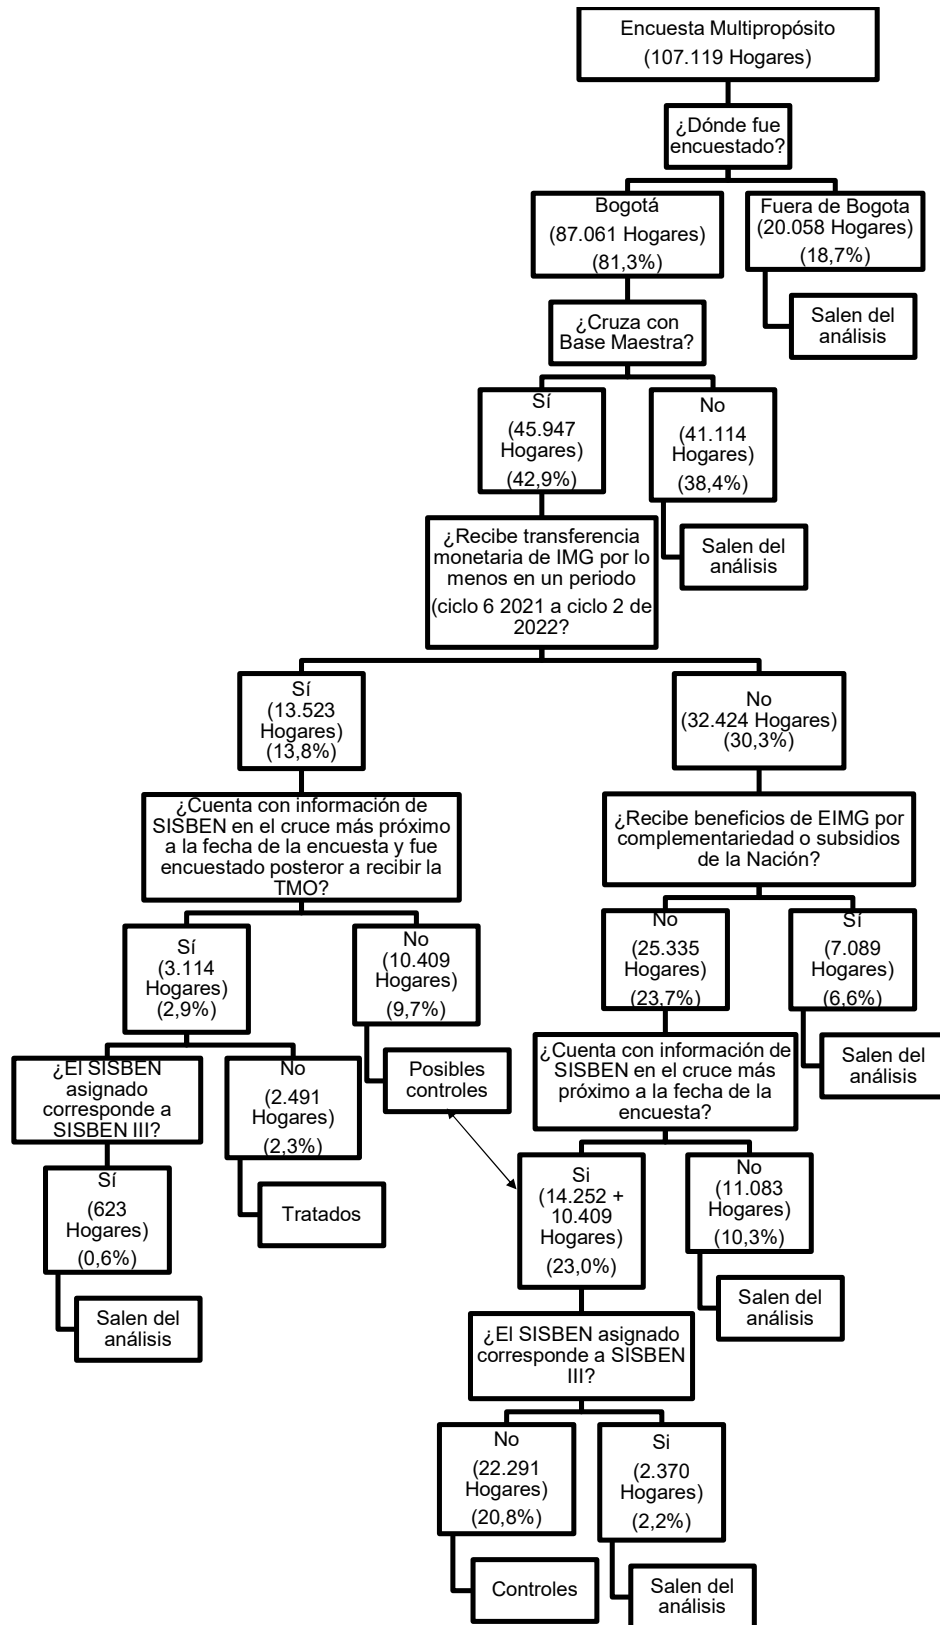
Encuesta Multipropósito
(107.119 Hogares)

¿Dónde fue encuestado?

Bogotá
(87.061 Hogares)
(81,3%)

Fuera de Bogota
(20.058 Hogares)
(18,7%)

Salen del análisis

¿Cruza con Base Maestra?

Sí
(45.947 Hogares)
(42,9%)

No
(41.114 Hogares)
(38,4%)

Salen del análisis

¿Recibe transferencia monetaria de IMG por lo menos en un periodo
(ciclo 6 2021 a ciclo 2 de 2022?

Sí
(13.523 Hogares)
(13,8%)

No
(32.424 Hogares)
(30,3%)

¿Cuenta con información de SISBEN en el cruce más próximo a la fecha de la encuesta y fue encuestado posteror a recibir la TMO?

Sí
(3.114 Hogares)
(2,9%)

No
(10.409 Hogares)
(9,7%)

Posibles controles

¿El SISBEN asignado corresponde a SISBEN III?

Sí
(623 Hogares)
(0,6%)

Salen del análisis

No
(2.491 Hogares)
(2,3%)

Tratados

¿Recibe beneficios de EIMG por complementariedad o subsidios de la Nación?

No
(25.335 Hogares)
(23,7%)

Sí
(7.089 Hogares)
(6,6%)

Salen del análisis

¿Cuenta con información de SISBEN en el cruce más próximo a la fecha de la encuesta?

Si
(14.252 + 10.409 Hogares)
(23,0%)

No
(11.083 Hogares)
(10,3%)

Salen del análisis

¿El SISBEN asignado corresponde a SISBEN III?

No
(22.291 Hogares)
(20,8%)

Controles

Si
(2.370 Hogares)
(2,2%)

Salen del análisis